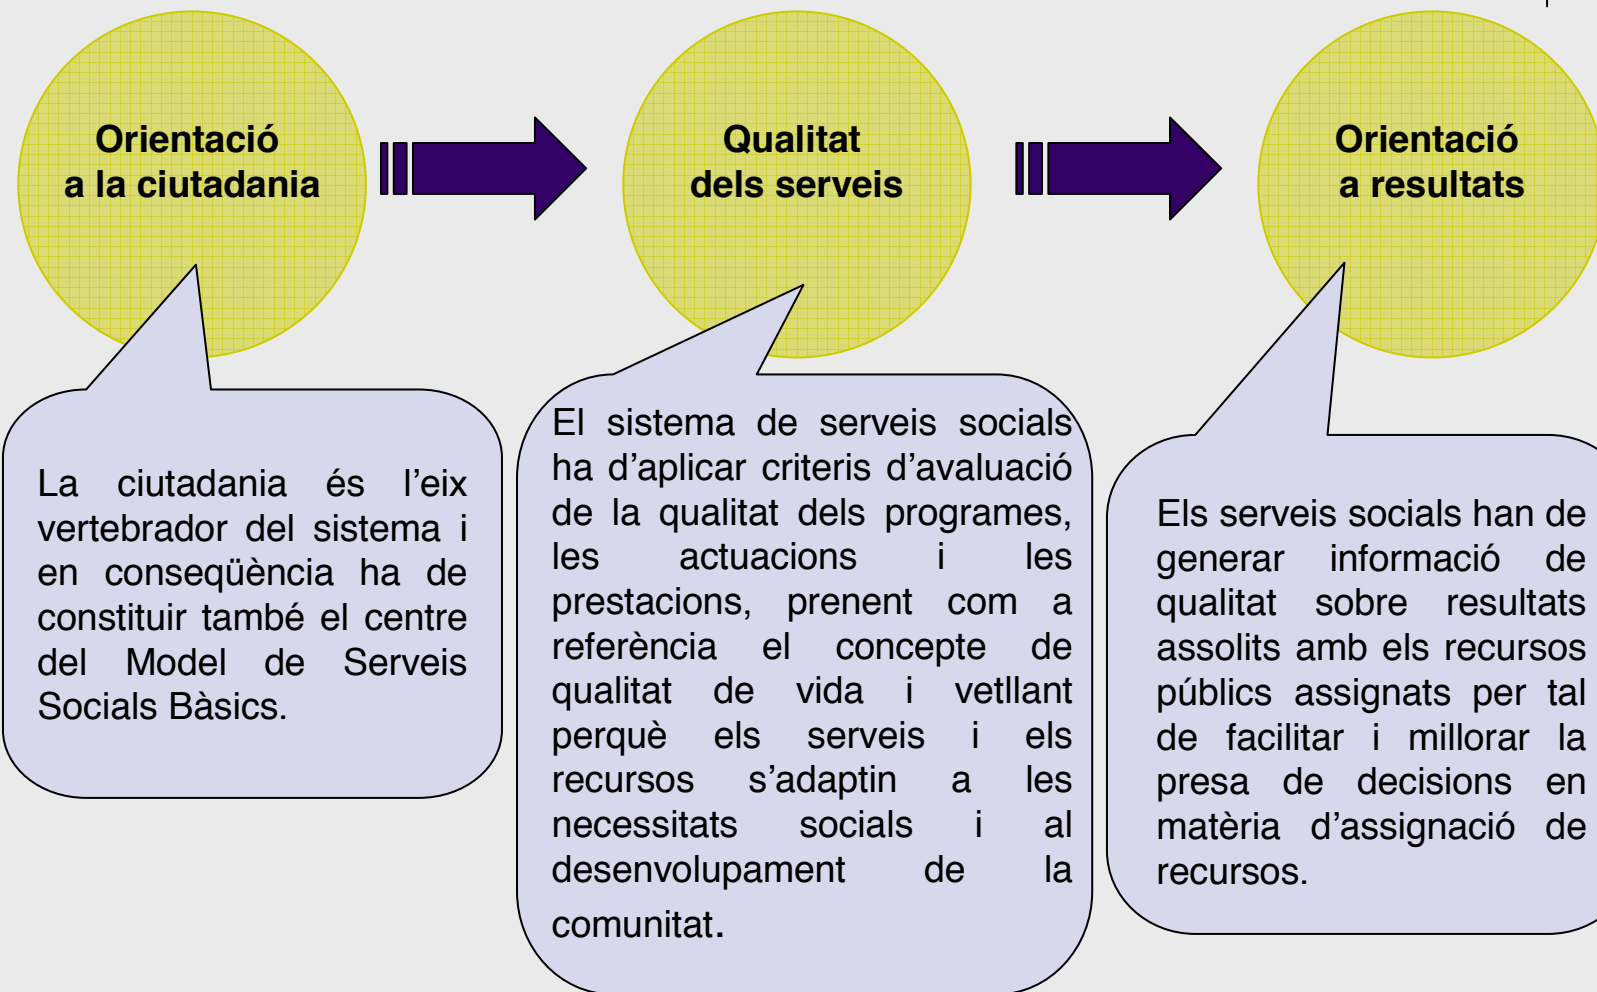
Orientació a la ciutadania

Qualitat dels serveis

Orientació a resultats

La ciutadania és l'eix vertebrador del sistema i en conseqüència ha de constituir també el centre del Model de Serveis Socials Bàsics.

El sistema de serveis socials ha d'aplicar criteris d'avaluació de la qualitat dels programes, les actuacions i les prestacions, prenent com a referència el concepte de qualitat de vida i vetllant perquè els serveis i els recursos s'adaptin a les necessitats socials i al desenvolupament de la comunitat.

Els serveis socials han de generar informació de qualitat sobre resultats assolits amb els recursos públics assignats per tal de facilitar i millorar la presa de decisions en matèria d'assignació de recursos.